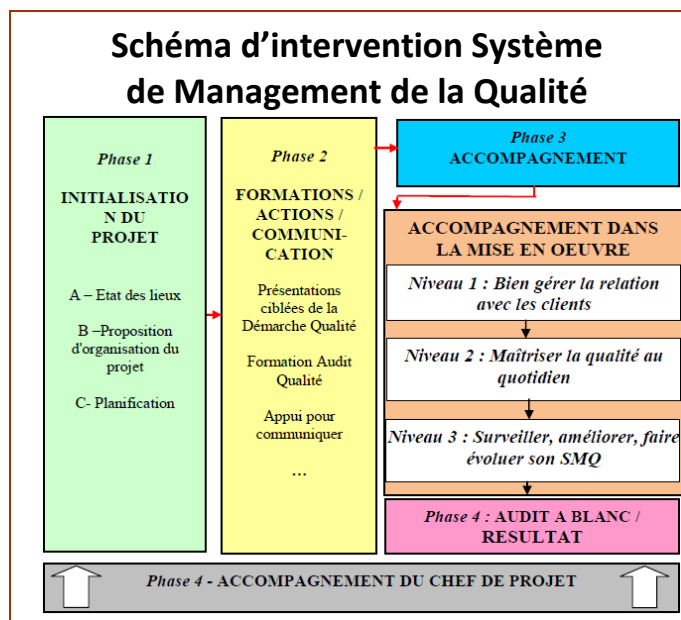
Schéma d'intervention Système de Management de la Qualité

Phase 1

INITIALISATION DU PROJET

A – Etat des lieux

B –Proposition d'organisation du projet

C- Planification

Phase 2

FORMATIONS / ACTIONS / COMMUNICATION

Présentations ciblées de la Démarche Qualité

Formation Audit Qualité

Appui pour communiquer

…

Phase 3
ACCOMPAGNEMENT

ACCOMPAGNEMENT DANS LA MISE EN OEUVRE

Niveau 1 : Bien gérer la relation avec les clients

Niveau 2 : Maîtriser la qualité au quotidien

Niveau 3 : Surveiller, améliorer, faire évoluer son SMQ

Phase 4 : AUDIT A BLANC / RESULTAT

Phase 4 - ACCOMPAGNEMENT DU CHEF DE PROJET